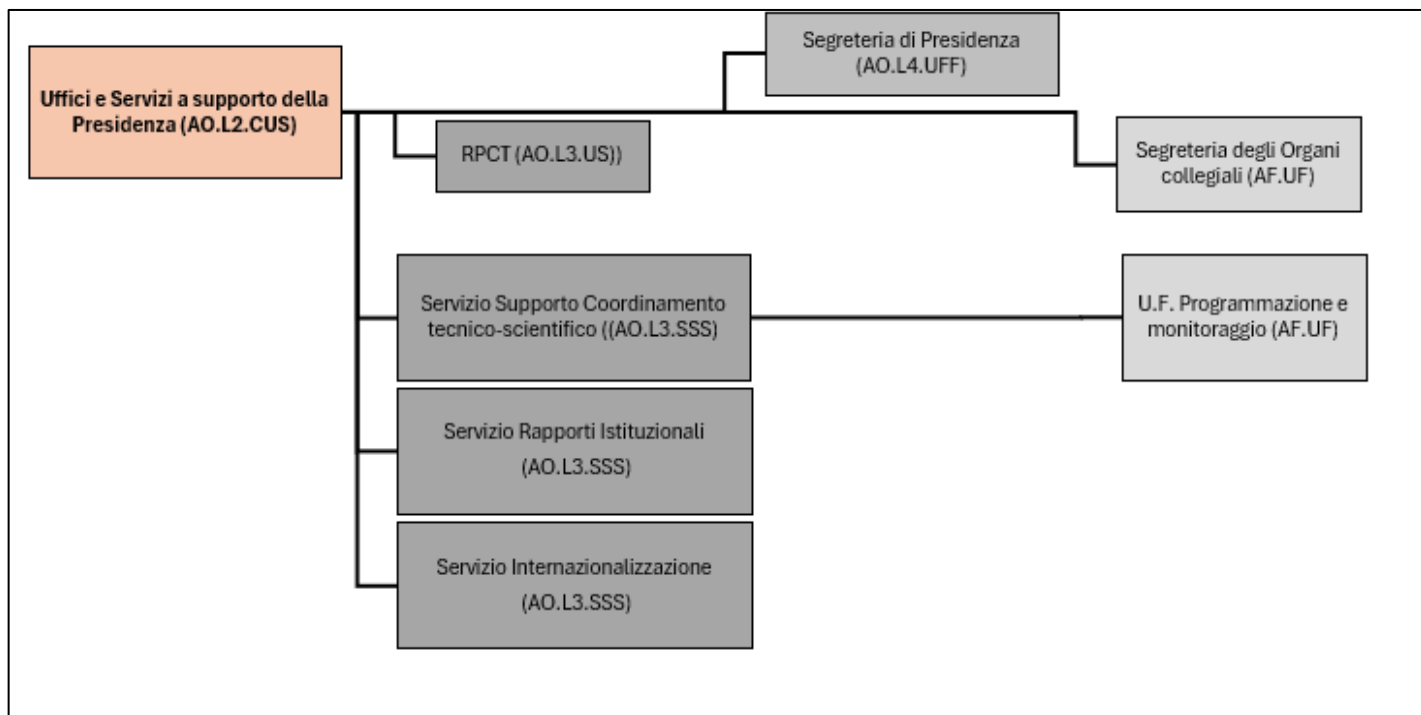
Uffici e Servizi a supporto della Presidenza (AO.L2.CUS)

Segreteria di Presidenza (AO.L4.UFF)

RPCT (AO.L3.US))

Segreteria degli Organi collegiali (AF.UF)

Servizio Supporto Coordinamento tecnico-scientifico ((AO.L3.SSS)

U.F. Programmazione e monitoraggio (AF.UF)

Servizio Rapporti Istituzionali (AO.L3.SSS)

Servizio Internazionalizzazione (AO.L3.SSS)